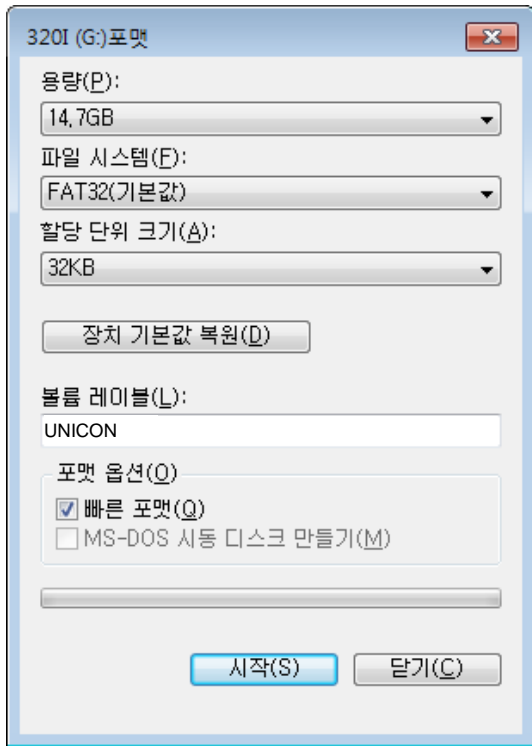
320I (G:)포맷

용량(P):

14,7GB

파일 시스템(F):

FAT32(기본값)

할당 단위 크기(A):

32KB

장치 기본값 복원(D)

볼륨 레이블(L):

UNICON

포맷 옵션(O)

빠른 포맷(Q)

MS-DOS 시동 디스크 만들기(M)

시작(S)

닫기(C)